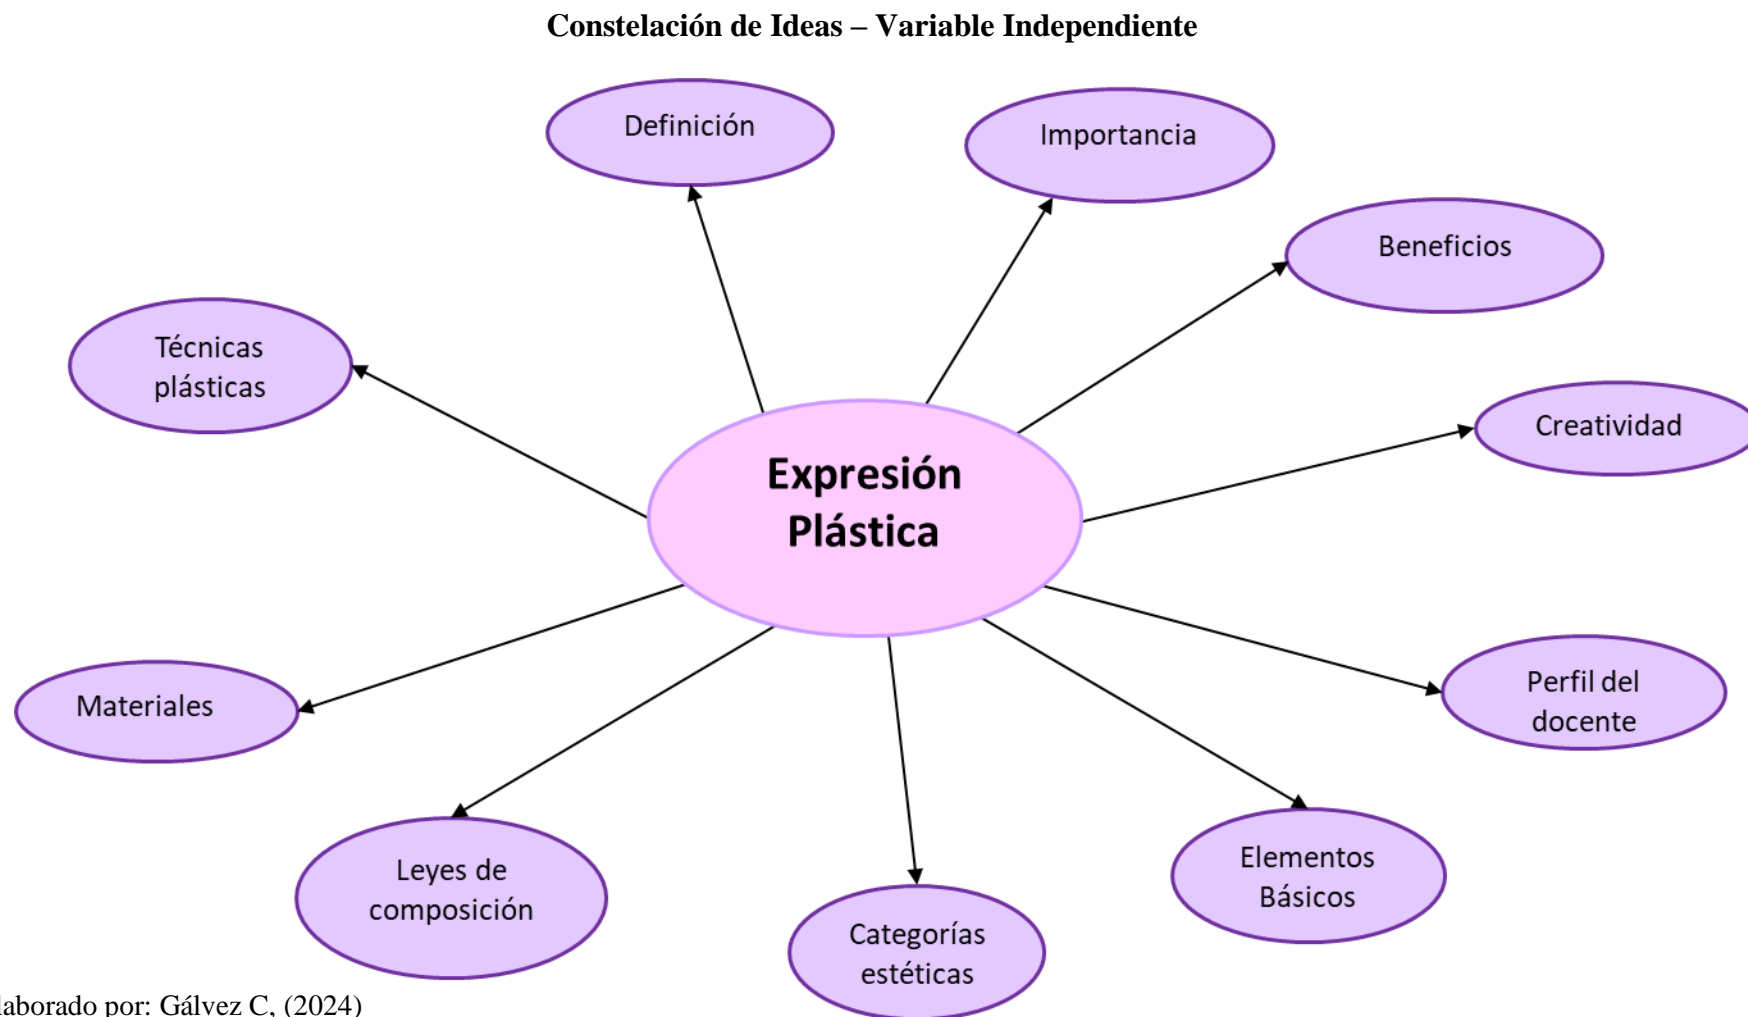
Constelación de Ideas – Variable Independiente

Expresión Plástica

Definición

Importancia

Beneficios

Creatividad

Perfil del docente

Elementos Básicos

Categorías estéticas

Leyes de composición

Materiales

Técnicas plásticas

laborado por: Gálvez C, (2024)